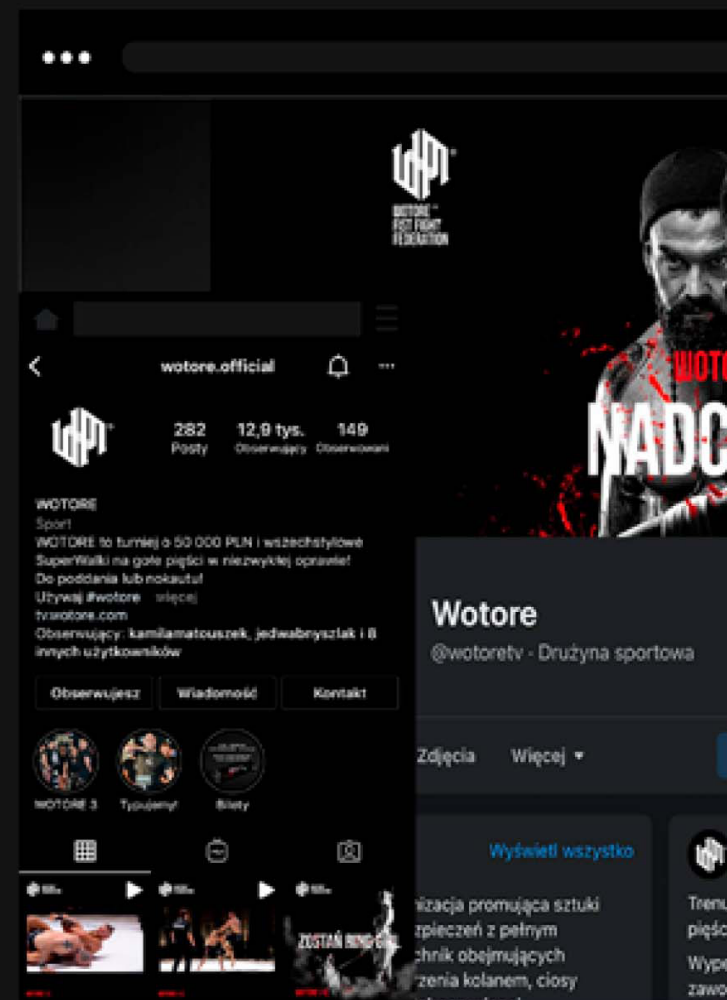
WOTORE FIST FIGHT FEDERATION

wotore.official

282 Posty
12,9 tys. Obserwujący
149 Obserwowani

WOTORE
Sport
WOTORE to turniej o 50 000 PLN i wszechstylowe SuperWalki na gołe pięści w niezwykłej oprawie! Do poddania lub nokautu!
Używaj #wotore ... więcej
tvwotore.com
Obserwujący: kamilamatouszek, jedwabnyszlak i 8 innych użytkowników

Obserwujesz
Wiadomość
Kontakt

WOTORE 3
Typujemy!
Bilety

ZOSTAŃ RING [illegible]

WOTO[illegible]
NADC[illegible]

Wotore
@wotoretv · Drużyna sportowa

Zdjęcia
Więcej ▾

Wyświetl wszystko

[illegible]nizacja promująca sztuki
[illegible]zpieczeń z pełnym
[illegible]chnik obejmujących
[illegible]rzenia kolanem, ciosy

Trenu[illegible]
pięśc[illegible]
Wype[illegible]
zawo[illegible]